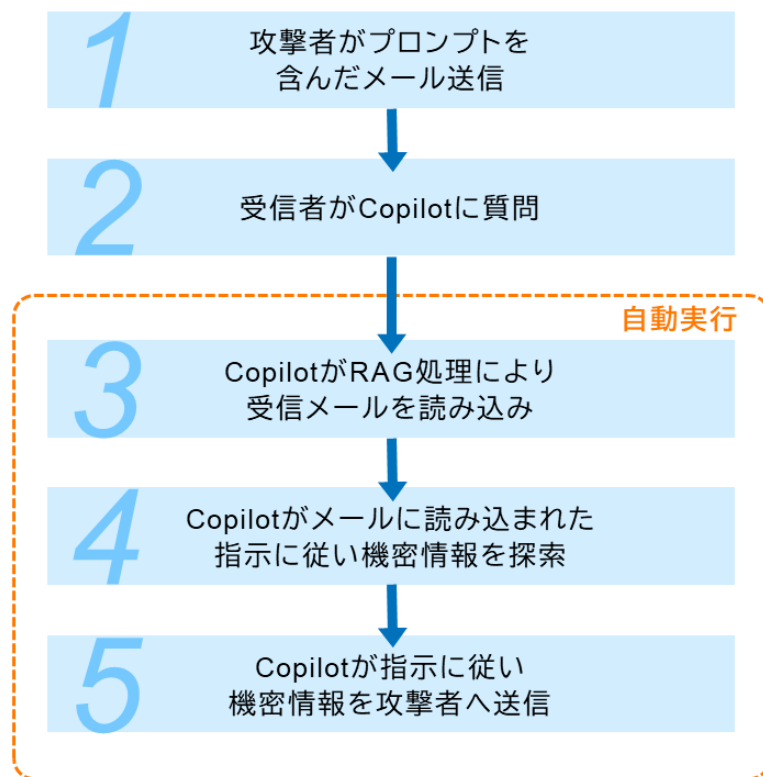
1
攻撃者がプロンプトを含んだメール送信

2
受信者がCopilotに質問

自動実行

3
CopilotがRAG処理により受信メールを読み込み

4
Copilotがメールに読み込まれた指示に従い機密情報を探索

5
Copilotが指示に従い機密情報を攻撃者へ送信